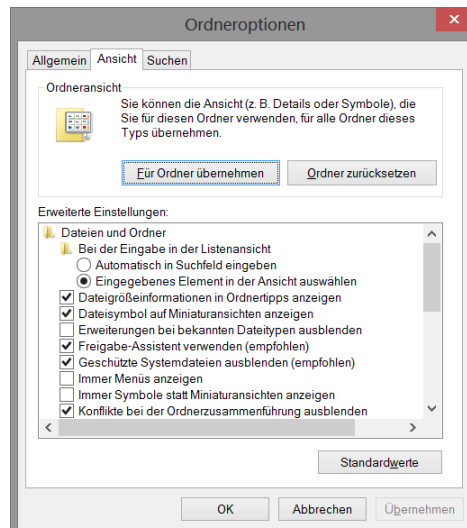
Ordneroptionen

Allgemein Ansicht Suchen

Ordneransicht

Sie können die Ansicht (z. B. Details oder Symbole), die Sie für diesen Ordner verwenden, für alle Ordner dieses Typs übernehmen.

Für Ordner übernehmen

Ordner zurücksetzen

Erweiterte Einstellungen:

Dateien und Ordner

Bei der Eingabe in der Listenansicht

Automatisch in Suchfeld eingeben

Eingegebenes Element in der Ansicht auswählen

Dateigrößeinformationen in Ordnertipps anzeigen

Dateisymbol auf Miniaturansichten anzeigen

Erweiterungen bei bekannten Dateitypen ausblenden

Freigabe-Assistent verwenden (empfohlen)

Geschützte Systemdateien ausblenden (empfohlen)

Immer Menüs anzeigen

Immer Symbole statt Miniaturansichten anzeigen

Konflikte bei der Ordnerzusammenführung ausblenden

Standardwerte

OK

Abbrechen

Übernehmen